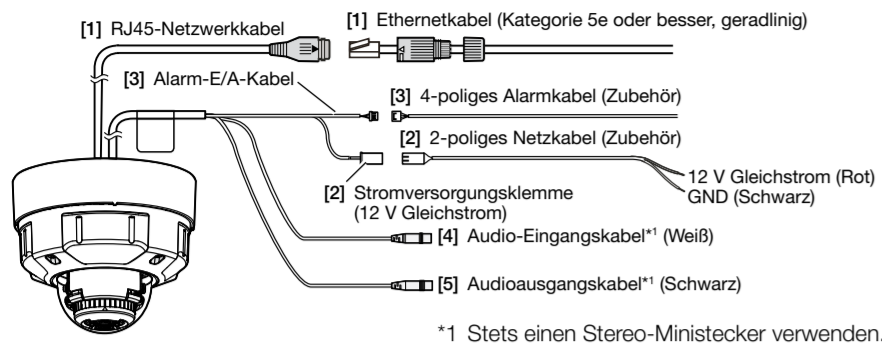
[1] RJ45-Netzwerkkabel

[1] Ethernetkabel (Kategorie 5e oder besser, geradlinig)

[3] Alarm-E/A-Kabel

[3] 4-poliges Alarmkabel (Zubehör)

[2] 2-poliges Netzkabel (Zubehör)

12 V Gleichstrom (Rot)
GND (Schwarz)

[2] Stromversorgungsklemme (12 V Gleichstrom)

[4] Audio-Eingangskabel*1 (Weiß)

[5] Audioausgangskabel*1 (Schwarz)

*1 Stets einen Stereo-Ministecker verwenden.